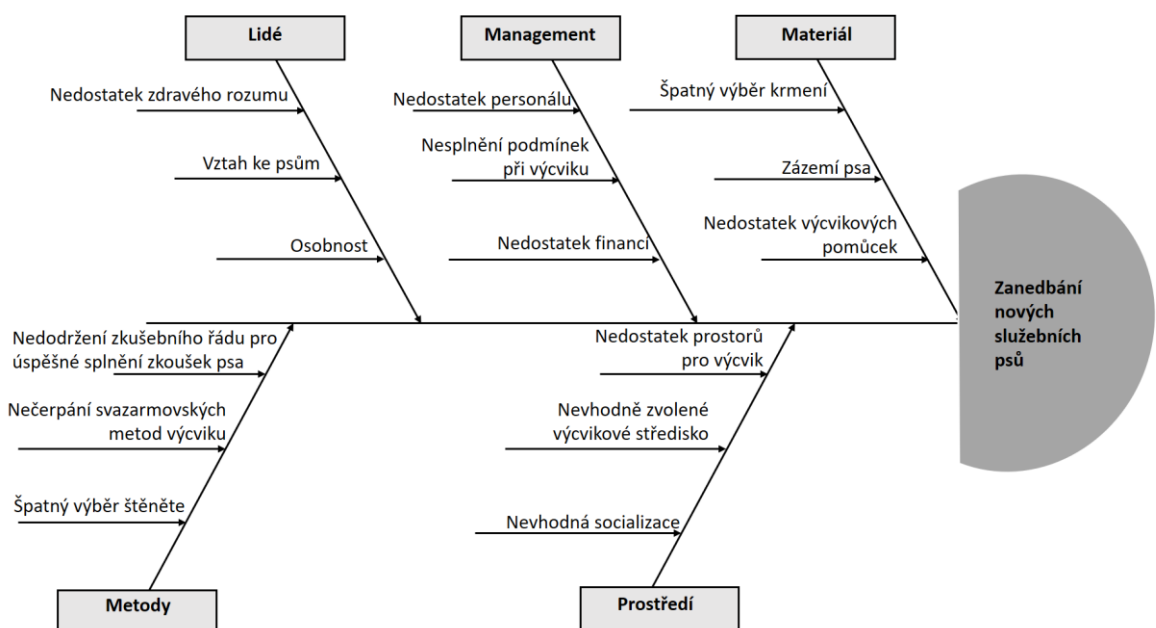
Lidé

Management

Materiál

Nedostatek zdravého rozumu

Vztah ke psům

Osobnost

Nedostatek personálu

Nesplnění podmínek při výcviku

Nedostatek financí

Špatný výběr krmení

Zázemí psa

Nedostatek výcvikových pomůcek

Zanedbání nových služebních psů

Nedodržení zkušebního řádu pro úspěšné splnění zkoušek psa

Nečerpání svazarmovských metod výcviku

Špatný výběr štěněte

Nedostatek prostorů pro výcvik

Nevhodně zvolené výcvikové středisko

Nevhodná socializace

Metody

Prostředí